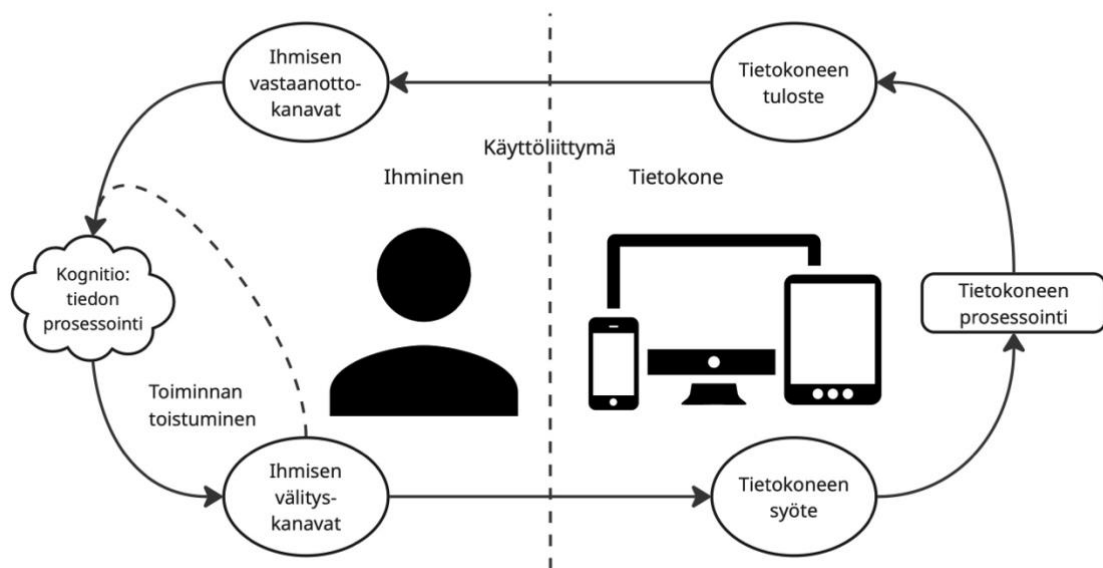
Ihmisen vastaanotto-kanavat

Tietokoneen tuloste

Käyttöliittymä

Ihminen

Tietokone

Kognitio: tiedon prosessointi

Tietokoneen prosessointi

Toiminnan toistuminen

Ihmisen välitys-kanavat

Tietokoneen syöte